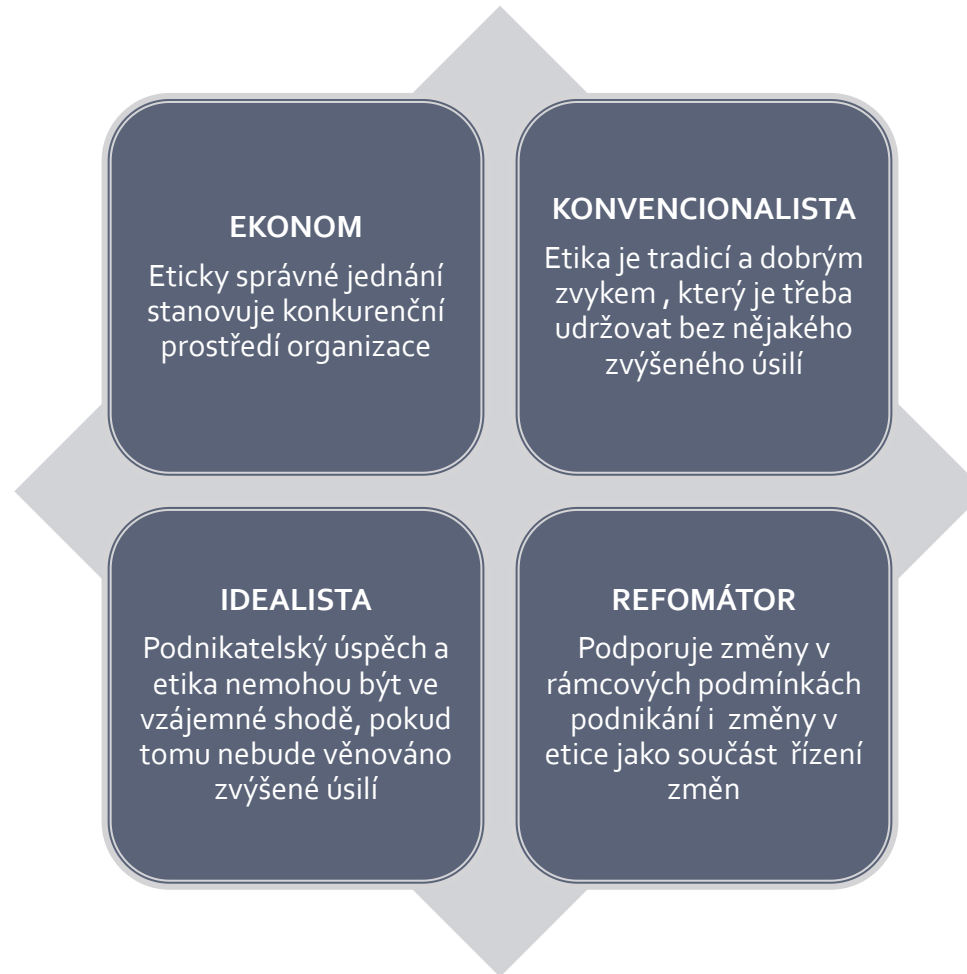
EKONOM

Eticky správné jednání stanovuje konkurenční prostředí organizace

KONVENCIONALISTA

Etika je tradicí a dobrým zvykem , který je třeba udržovat bez nějakého zvýšeného úsilí

IDEALISTA

Podnikatelský úspěch a etika nemohou být ve vzájemné shodě, pokud tomu nebude věnováno zvýšené úsilí

REFOMÁTOR

Podporuje změny v rámcových podmínkách podnikání i změny v etice jako součást řízení změn